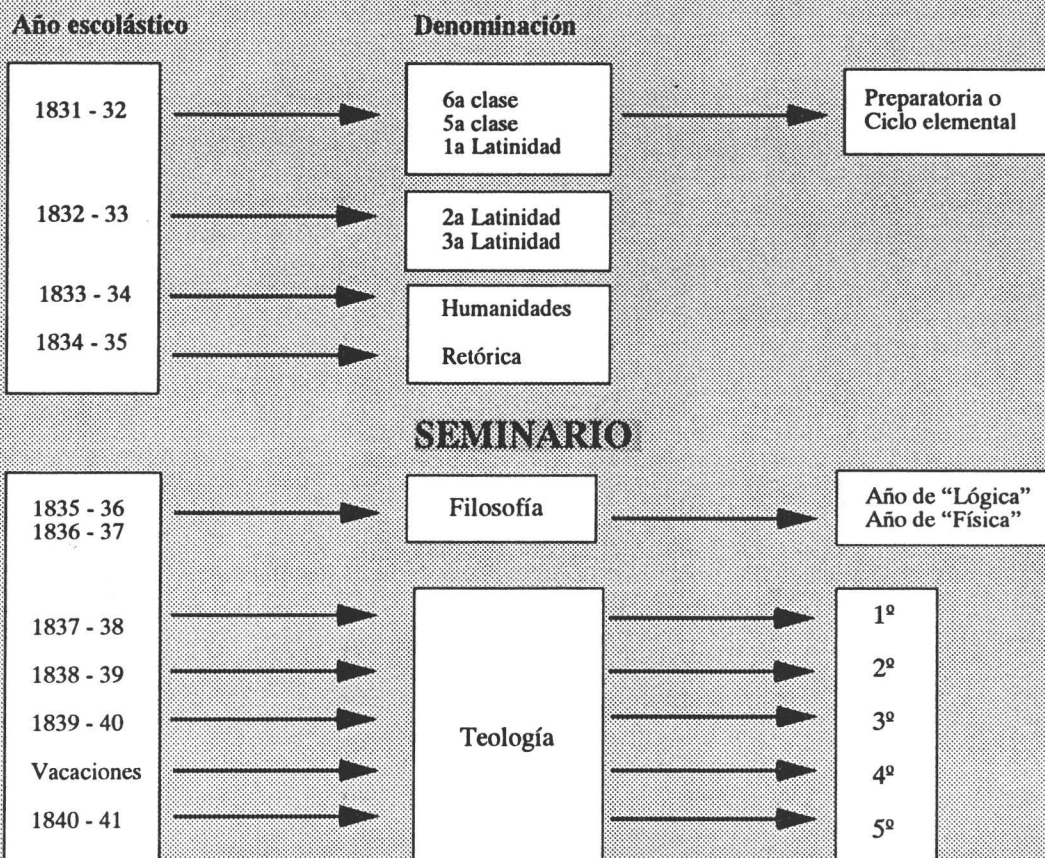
Año escolástico

Denominación

1831 - 32

1832 - 33

1833 - 34

1834 - 35

6a clase
5a clase
1a Latinidad

Preparatoria o
Ciclo elemental

2a Latinidad
3a Latinidad

Humanidades

Retórica

SEMINARIO

1835 - 36
1836 - 37

Filosofía

Año de "Lógica"
Año de "Física"

1837 - 38

1838 - 39

1839 - 40

Vacaciones

1840 - 41

Teología

1º

2º

3º

4º

5º